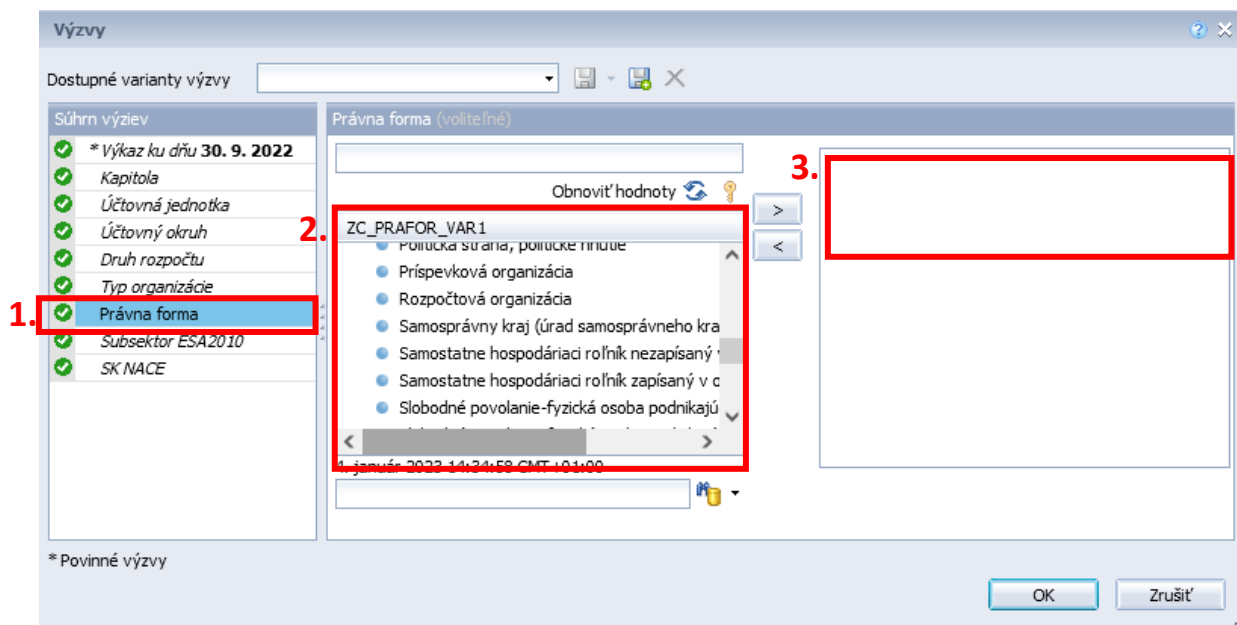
Výzvy

Dostupné varianty výzvy

Súhrn výziev

* Výkaz ku dňu 30. 9. 2022
Kapitola
Účtovná jednotka
Účtovný okruh
Druh rozpočtu
Typ organizácie
1. Právna forma
Subsektor ESA2010
SK NACE

Právna forma (voliteľné)

Obnoviť hodnoty

2. ZC_PRAFOR_VAR1
Politická strana, politické hnutie
Príspevková organizácia
Rozpočtová organizácia
Samosprávny kraj (úrad samosprávneho kra
Samostatne hospodáriaci roľník nezapísaný
Samostatne hospodáriaci roľník zapísaný v o
Slobodné povolanie-fyzická osoba podnikajú

1. január 2023 14:34:58 GMT+01:00

>
<

3.

* Povinné výzvy

OK
Zrušiť